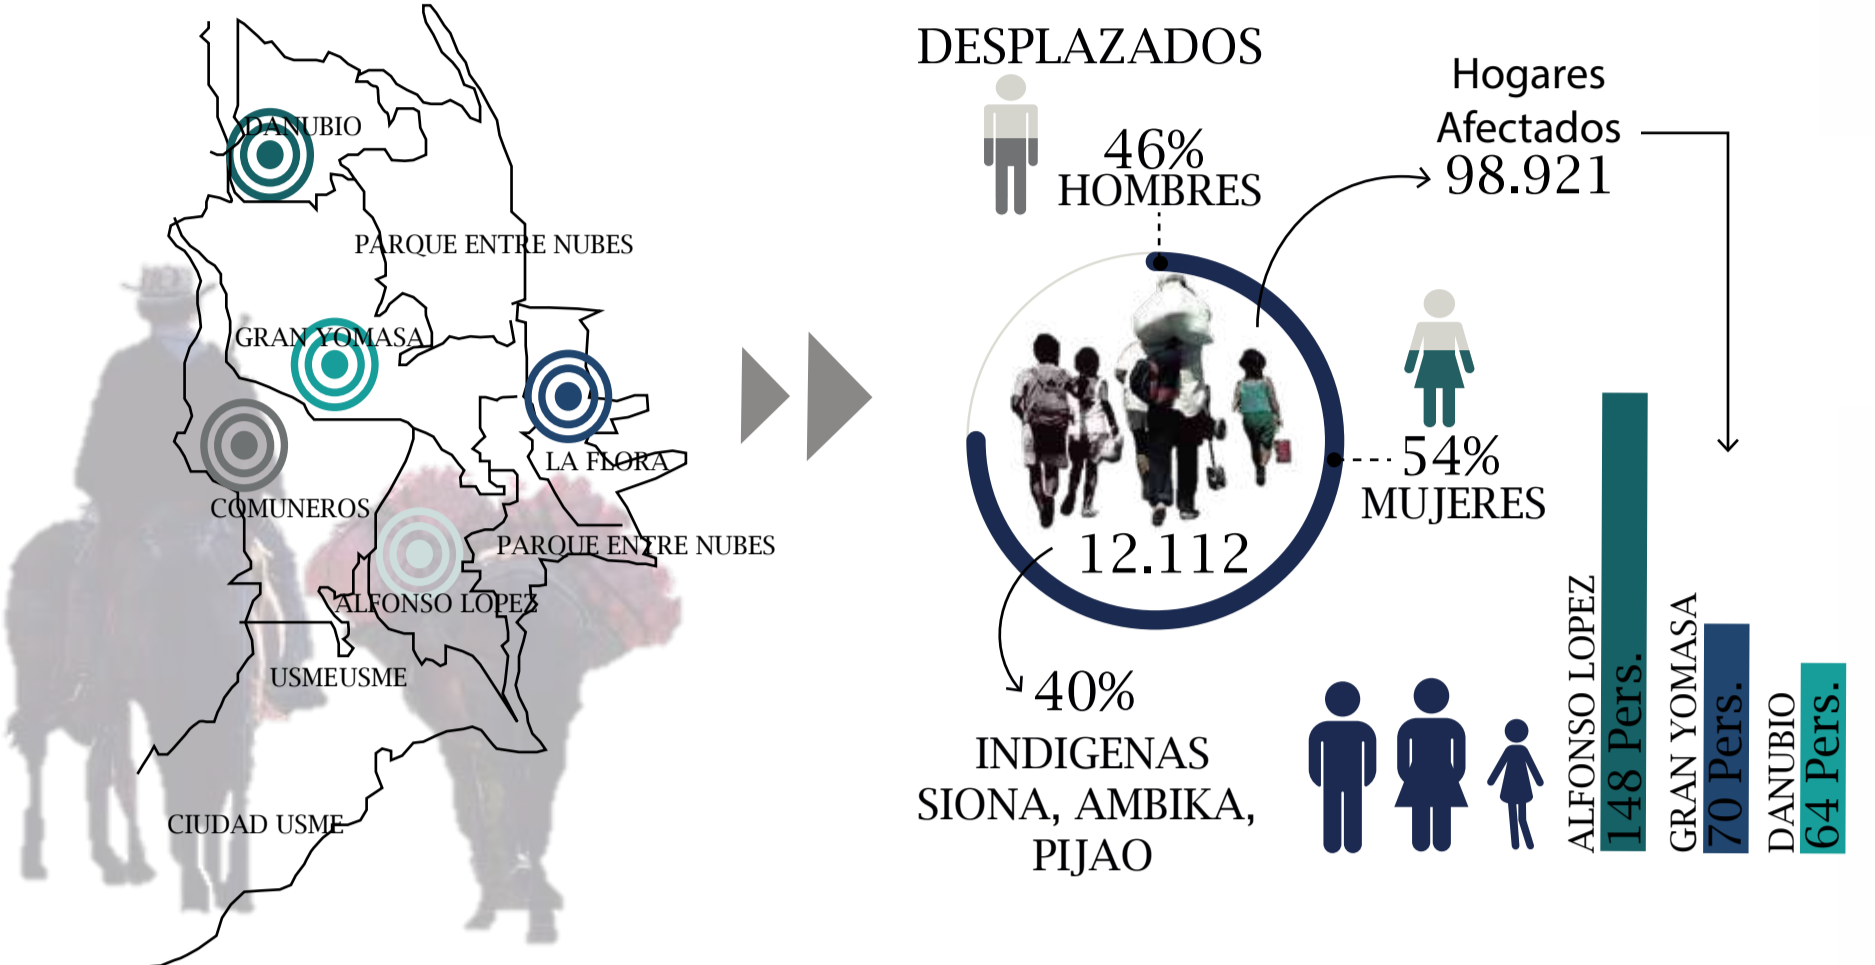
DANUBIO

PARQUE ENTRE NUBES

GRAN YOMASA

LA FLORA

COMUNEROS

PARQUE ENTRE NUBES

ALFONSO LOPEZ

USMEUSME

CIUDAD USME

DESPLAZADOS

46%
HOMBRES

12.112

54%
MUJERES

40%
INDIGENAS
SIONA, AMBIKA,
PIJAO

Hogares
Afectados
98.921

ALFONSO LOPEZ
148 Pers.

GRAN YOMASA
70 Pers.

DANUBIO
64 Pers.